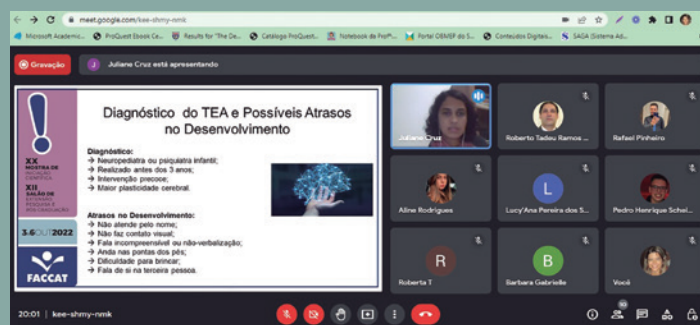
meet.google.com/kee-shmy-nmk

Microsoft Academic... ProQuest Ebook Ce... Results for "The De... Catálogo ProQuest... Notebook de Prof... Portal OBMEP do S... Conteúdos Digitais... SAGA (Sistema Ad...

Gravação

J Juliane Cruz está apresentando

XX MOSTRA DE INICIAÇÃO CIENTÍFICA
XII SALÃO DE EXTENSÃO PESQUISA E PÓS-GRADUAÇÃO
3-6 OUT 2022
FACCAT

Diagnóstico do TEA e Possíveis Atrasos no Desenvolvimento

Diagnóstico:
→ Neuropediatra ou psiquiatra infantil;
→ Realizado antes dos 3 anos;
→ Intervenção precoce;
→ Maior plasticidade cerebral.

Atrasos no Desenvolvimento:
→ Não atende pelo nome;
→ Não faz contato visual;
→ Fala incompreensível ou não-verbalização;
→ Anda nas pontas dos pés;
→ Dificuldade para brincar;
→ Fala de si na terceira pessoa.

Juliane Cruz
Roberto Tadeu Ramos ...
Rafael Pinheiro
Aline Rodrigues
L
Lucy'Ana Pereira dos S...
Pedro Henrique Schei...
R
Roberta T
B
Barbara Gabrielle
Você

20:01 | kee-shmy-nmk

10